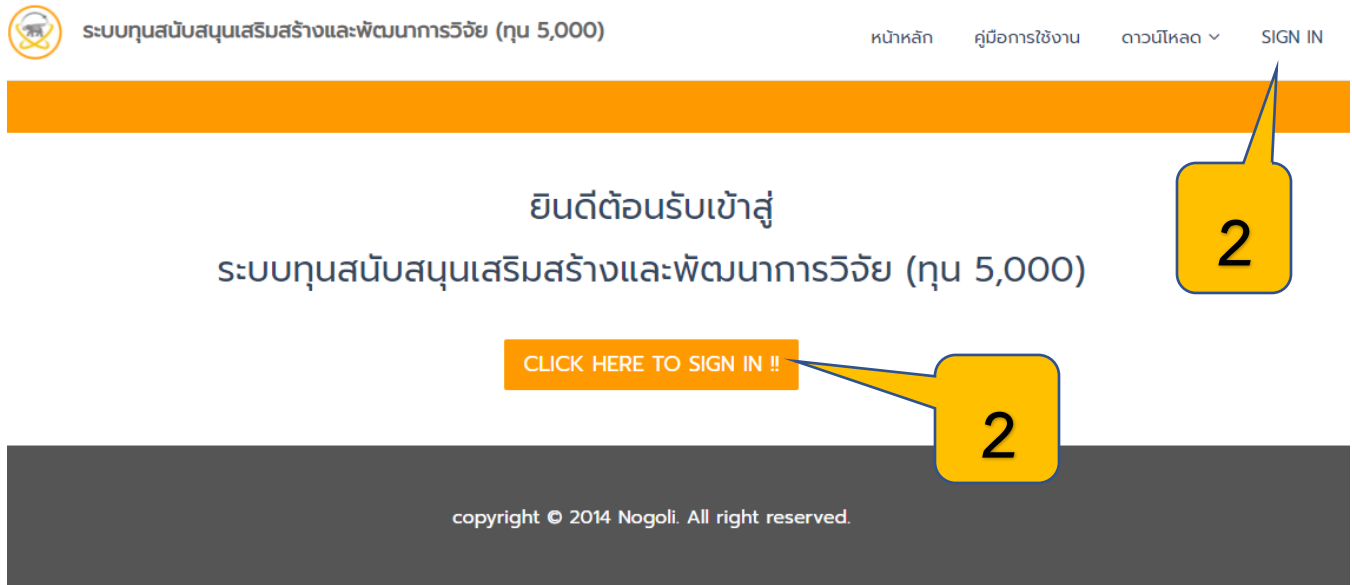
ระบบทุนสนับสนุนเสริมสร้างและพัฒนาการวิจัย (ทุน 5,000)

หน้าหลัก คู่มือการใช้งาน ดาวน์โหลด SIGN IN

2

ยินดีต้อนรับเข้าสู่

ระบบทุนสนับสนุนเสริมสร้างและพัฒนาการวิจัย (ทุน 5,000)

CLICK HERE TO SIGN IN !!

2

copyright © 2014 Nogoli. All right reserved.